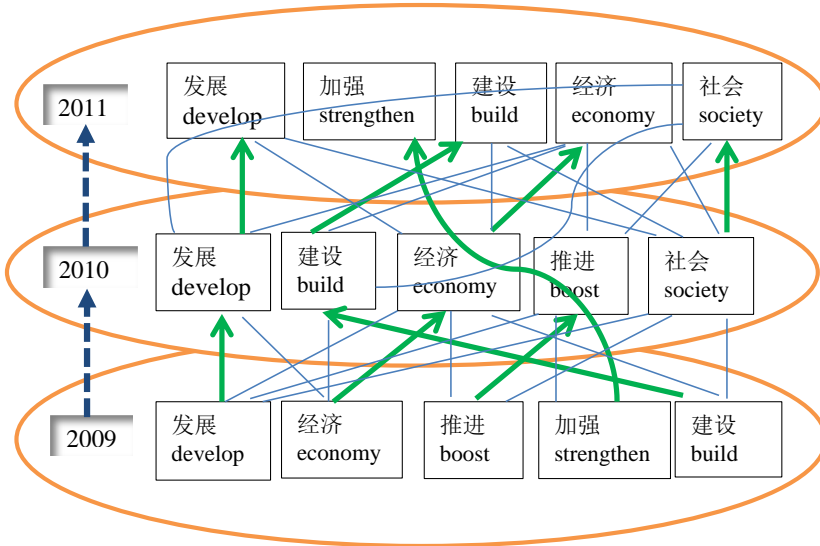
2011

发展
develop

加强
strengthen

建设
build

经济
economy

社会
society

2010

发展
develop

建设
build

经济
economy

推进
boost

社会
society

2009

发展
develop

经济
economy

推进
boost

加强
strengthen

建设
build